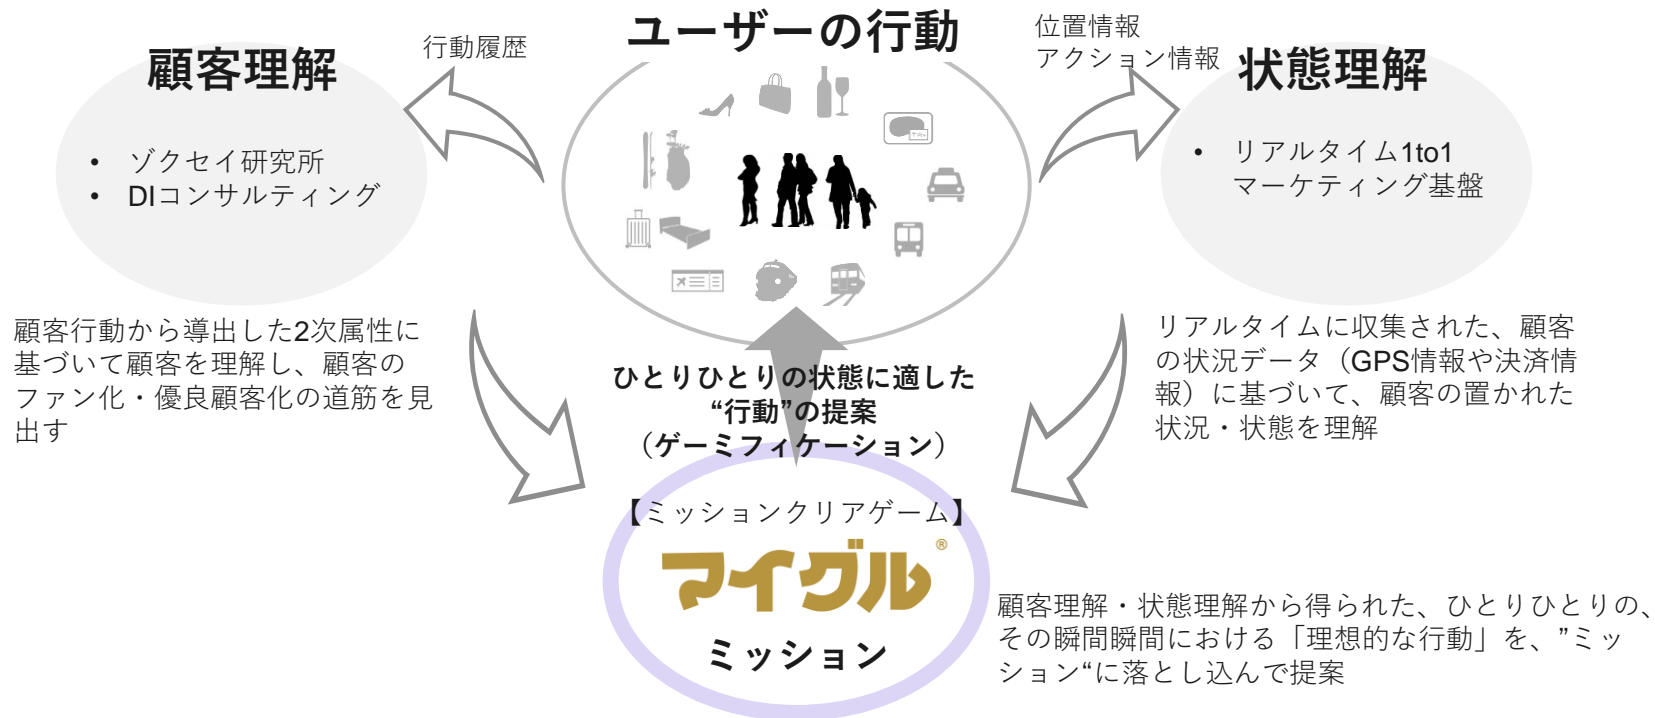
顧客理解

行動履歴

ユーザーの行動

位置情報
アクション情報

状態理解

• ゾクセイ研究所
• DIコンサルティング

• リアルタイム1to1マーケティング基盤

顧客行動から導出した2次属性に基づいて顧客を理解し、顧客のファン化・優良顧客化の道筋を見出す

ひとりひとりの状態に適した“行動”の提案（ゲーミフィケーション）

リアルタイムに収集された、顧客の状況データ（GPS情報や決済情報）に基づいて、顧客の置かれた状況・状態を理解

【ミッションクリアゲーム】

マイグル®

ミッション

顧客理解・状態理解から得られた、ひとりひとりの、その瞬間瞬間における「理想的な行動」を、”ミッション“に落とし込んで提案